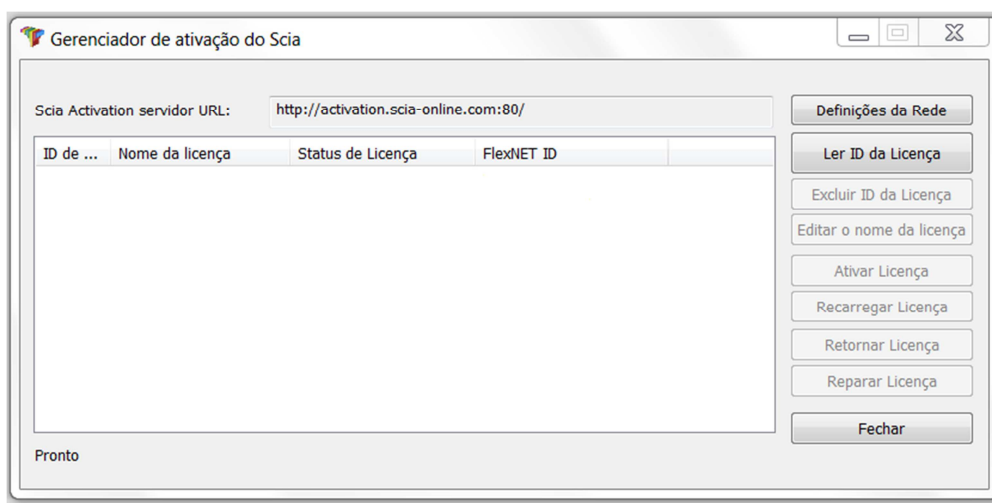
Gerenciador de ativação do Scia

Scia Activation servidor URL: http://activation.scia-online.com:80/

Definições da Rede

| ID de ... | Nome da licença | Status de Licença | FlexNET ID |
|---|---|---|---|

Ler ID da Licença

Excluir ID da Licença

Editar o nome da licença

Ativar Licença

Recarregar Licença

Retornar Licença

Reparar Licença

Fechar

Pronto